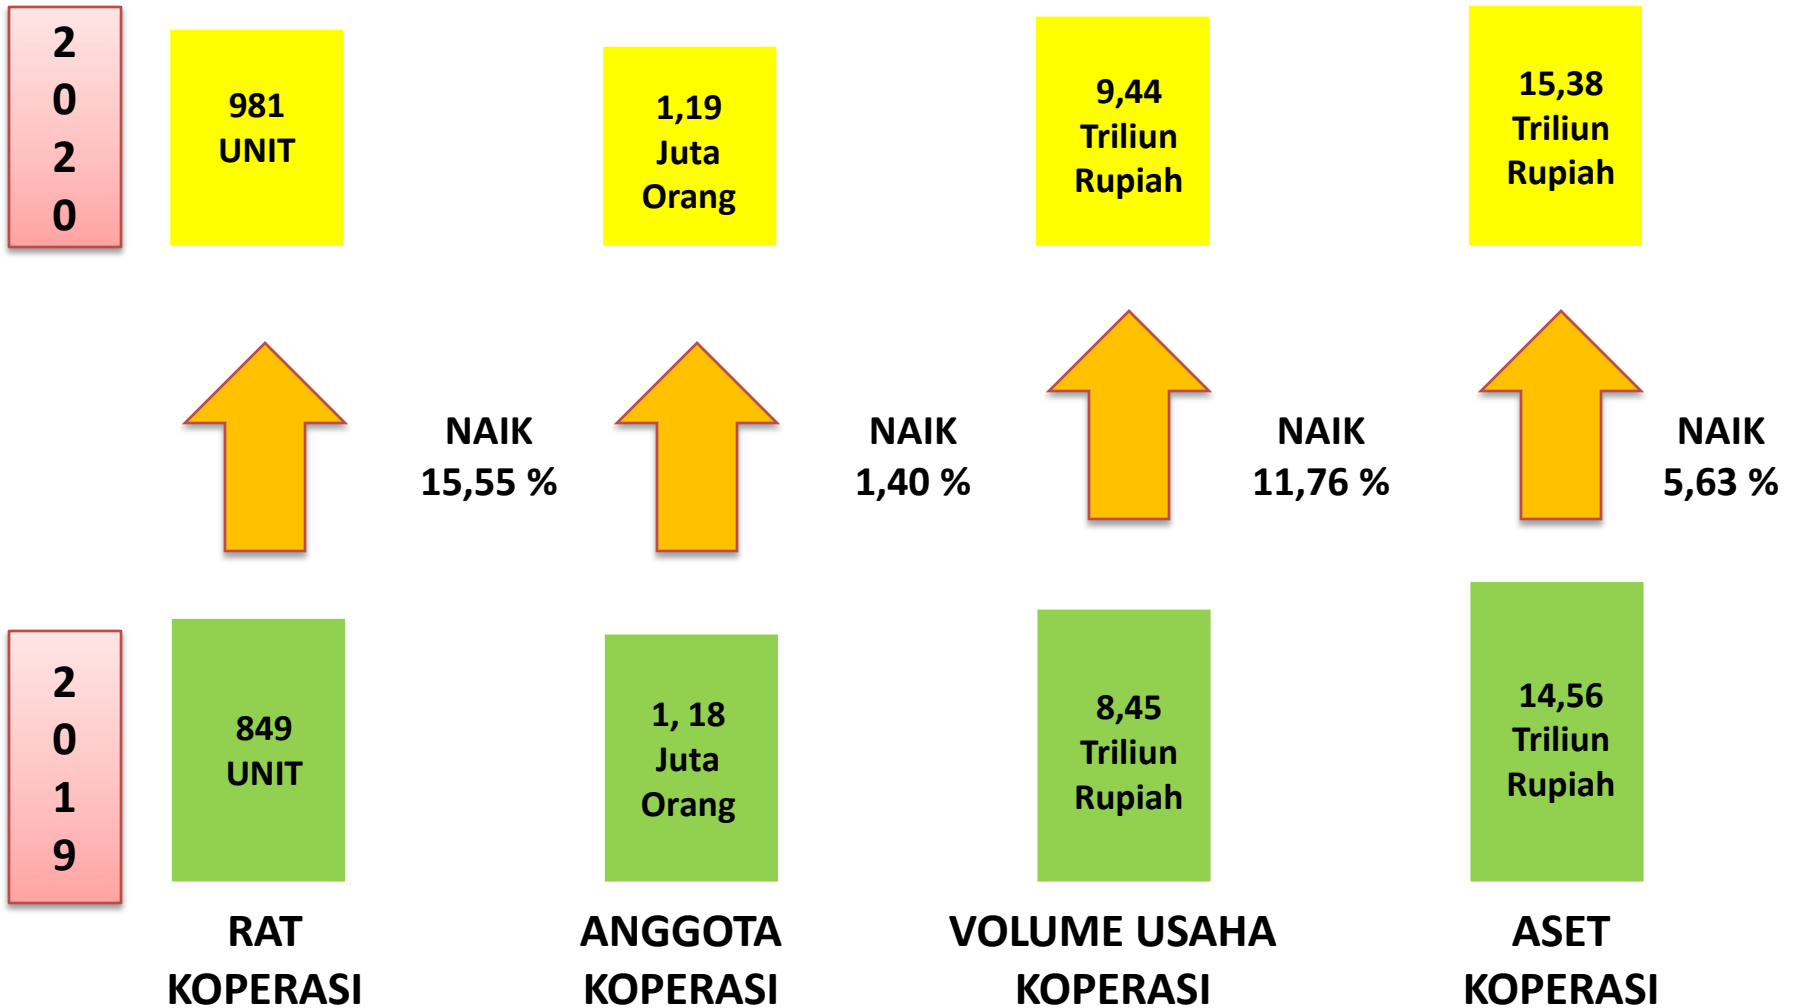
2
0
2
0

981 UNIT

1,19 Juta Orang

9,44 Triliun Rupiah

15,38 Triliun Rupiah

NAIK 15,55 %

NAIK 1,40 %

NAIK 11,76 %

NAIK 5,63 %

2
0
1
9

849 UNIT

1, 18 Juta Orang

8,45 Triliun Rupiah

14,56 Triliun Rupiah

RAT KOPERASI

ANGGOTA KOPERASI

VOLUME USAHA KOPERASI

ASET KOPERASI